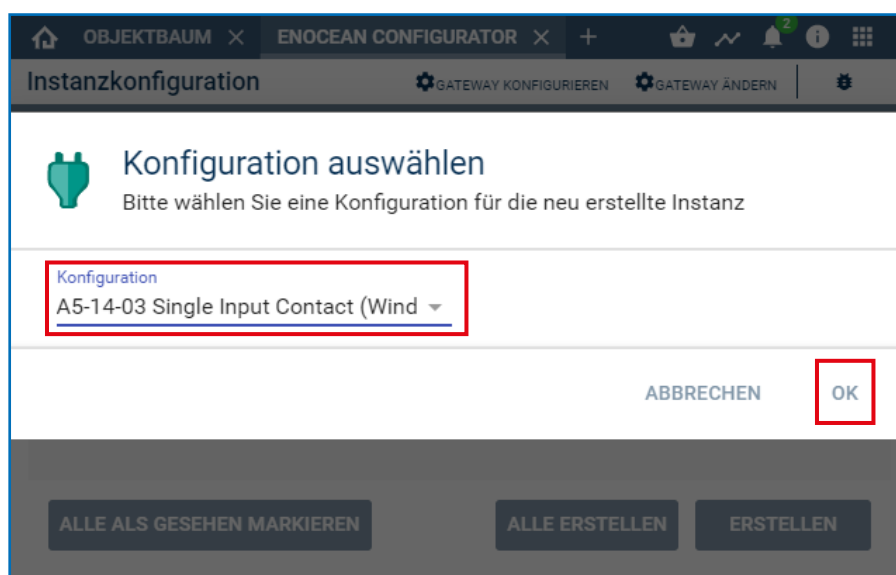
OBJEKTBAUM ENOCEAN CONFIGURATOR + 2

Instanzkonfiguration GATEWAY KONFIGURIEREN GATEWAY ÄNDERN

Konfiguration auswählen

Bitte wählen Sie eine Konfiguration für die neu erstellte Instanz

Konfiguration

A5-14-03 Single Input Contact (Wind

ABBRECHEN OK

ALLE ALS GESEHEN MARKIEREN ALLE ERSTELLEN ERSTELLEN